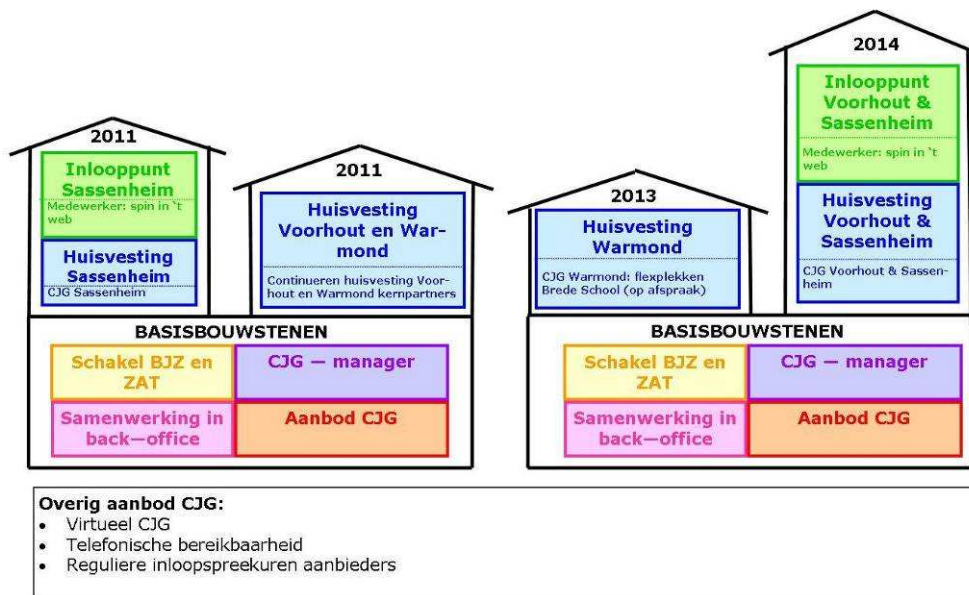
2011

Inlooppunt Sassenheim

Medewerker: spin in 't web

Huisvesting Sassenheim

CJG Sassenheim

2011

Huisvesting Voorhout en Warmond

Continueren huisvesting Voorhout en Warmond kernpartners

BASISBOUWSTENEN

| Schakel BJZ en ZAT | CJG — manager |
|---|---|
| Samenwerking in back—office | Aanbod CJG |

2013

Huisvesting Warmond

CJG Warmond: flexplekken Brede School (op afspraak)

2014

Inlooppunt Voorhout & Sassenheim

Medewerker: spin in 't web

Huisvesting Voorhout & Sassenheim

CJG Voorhout & Sassenheim

BASISBOUWSTENEN

| Schakel BJZ en ZAT | CJG — manager |
|---|---|
| Samenwerking in back—office | Aanbod CJG |

Overig aanbod CJG:
• Virtueel CJG
• Telefonische bereikbaarheid
• Reguliere inloopspreekuren aanbieders